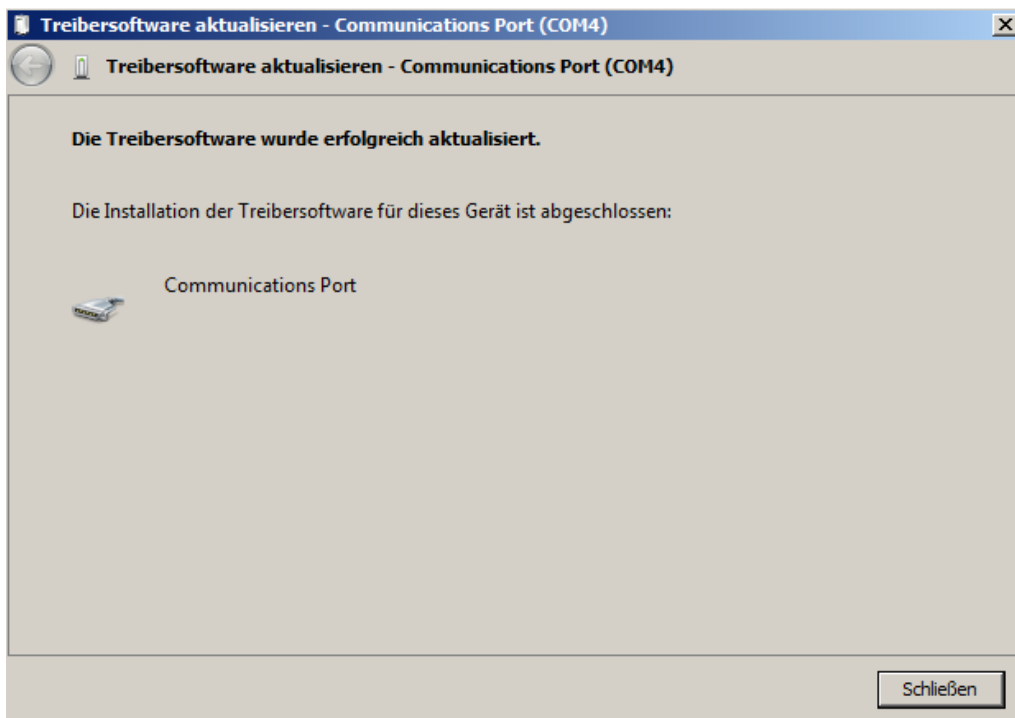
Treibersoftware aktualisieren - Communications Port (COM4)

X

Treibersoftware aktualisieren - Communications Port (COM4)

Die Treibersoftware wurde erfolgreich aktualisiert.

Die Installation der Treibersoftware für dieses Gerät ist abgeschlossen:

Communications Port

Schließen